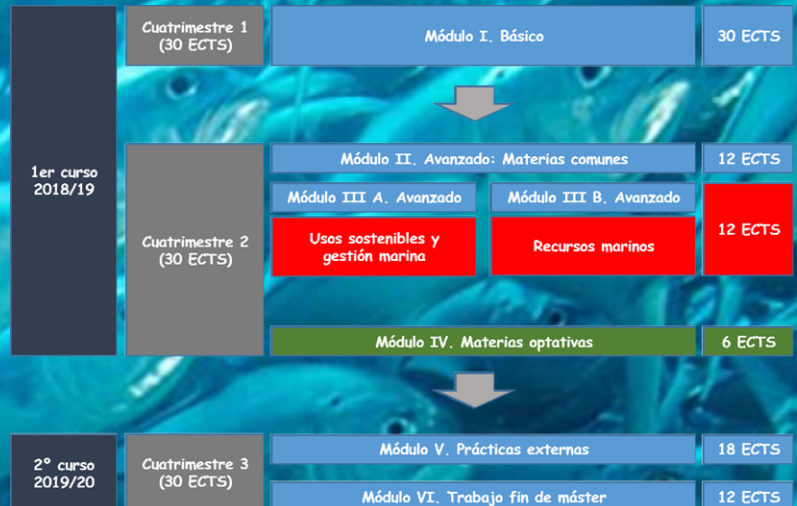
1er curso
2018/19

Cuatrimestre 1
(30 ECTS)

Módulo I. Básico

30 ECTS

Cuatrimestre 2
(30 ECTS)

Módulo II. Avanzado: Materias comunes

12 ECTS

Módulo III A. Avanzado

Usos sostenibles y gestión marina

Módulo III B. Avanzado

Recursos marinos

12 ECTS

Módulo IV. Materias optativas

6 ECTS

2° curso
2019/20

Cuatrimestre 3
(30 ECTS)

Módulo V. Prácticas externas

18 ECTS

Módulo VI. Trabajo fin de máster

12 ECTS